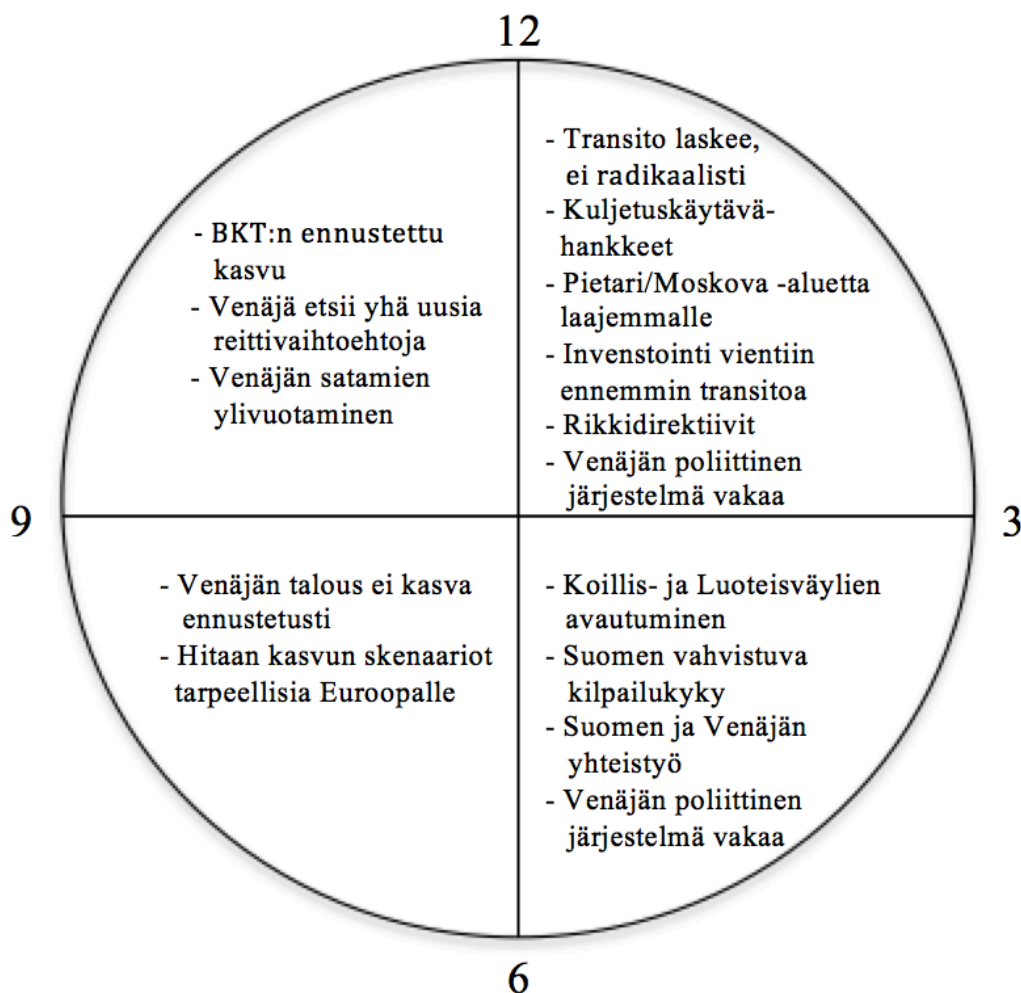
12

- BKT:n ennustettu kasvu
- Venäjä etsii yhä uusia reittivaihtoehtoja
- Venäjän satamien ylivuotaminen

- Transito laskee, ei radikaalisti
- Kuljetuskäytävähankkeet
- Pietari/Moskova -aluetta laajemmalle
- Invenstointi vientiin ennemmin transitoa
- Rikkidirektiivit
- Venäjän poliittinen järjestelmä vakaa

9

3

- Venäjän talous ei kasva ennustetusti
- Hitaan kasvun skenaariot tarpeellisia Euroopalle

- Koillis- ja Luoteisväylien avautuminen
- Suomen vahvistuva kilpailukyky
- Suomen ja Venäjän yhteistyö
- Venäjän poliittinen järjestelmä vakaa

6